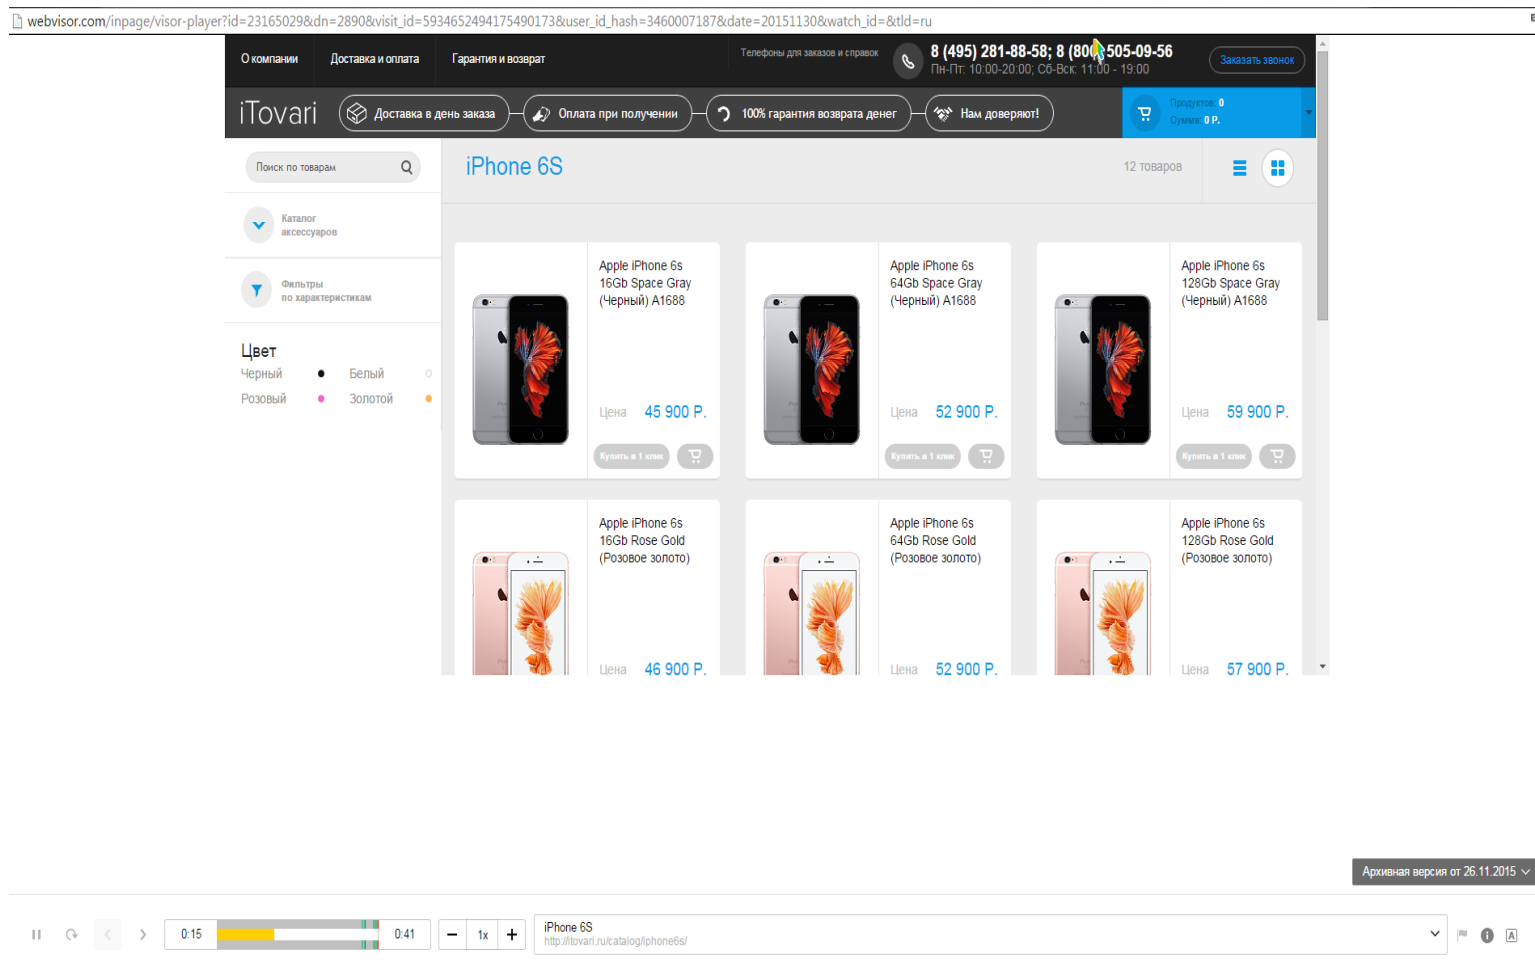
webvisor.com/inpage/visor-player?id=23165029&dn=2890&visit_id=5934652494175490173&user_id_hash=3460007187&date=20151130&watch_id=&tld=ru

О компании   Доставка и оплата   Гарантия и возврат

Телефоны для заказов и справок   8 (495) 281-88-58; 8 (80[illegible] 505-09-56
Пн-Пт: 10:00-20:00; Сб-Вск: 11:00 - 19:00

Заказать звонок

iTovari   Доставка в день заказа   Оплата при получении   100% гарантия возврата денег   Нам доверяют!

Продуктов: 0
Сумма: 0 Р.

Поиск по товарам

iPhone 6S

12 товаров

Каталог аксессуаров

Фильтры по характеристикам

Цвет
Черный   Белый
Розовый   Золотой

Apple iPhone 6s 16Gb Space Gray (Черный) A1688
Цена 45 900 Р.
Купить в 1 клик

Apple iPhone 6s 64Gb Space Gray (Черный) A1688
Цена 52 900 Р.
Купить в 1 клик

Apple iPhone 6s 128Gb Space Gray (Черный) A1688
Цена 59 900 Р.
Купить в 1 клик

Apple iPhone 6s 16Gb Rose Gold (Розовое золото)
Цена 46 900 Р.

Apple iPhone 6s 64Gb Rose Gold (Розовое золото)
Цена 52 900 Р.

Apple iPhone 6s 128Gb Rose Gold (Розовое золото)
Цена 57 900 Р.

Архивная версия от 26.11.2015

0:15   0:41   1x

iPhone 6S
http://itovari.ru/catalog/iphone6s/